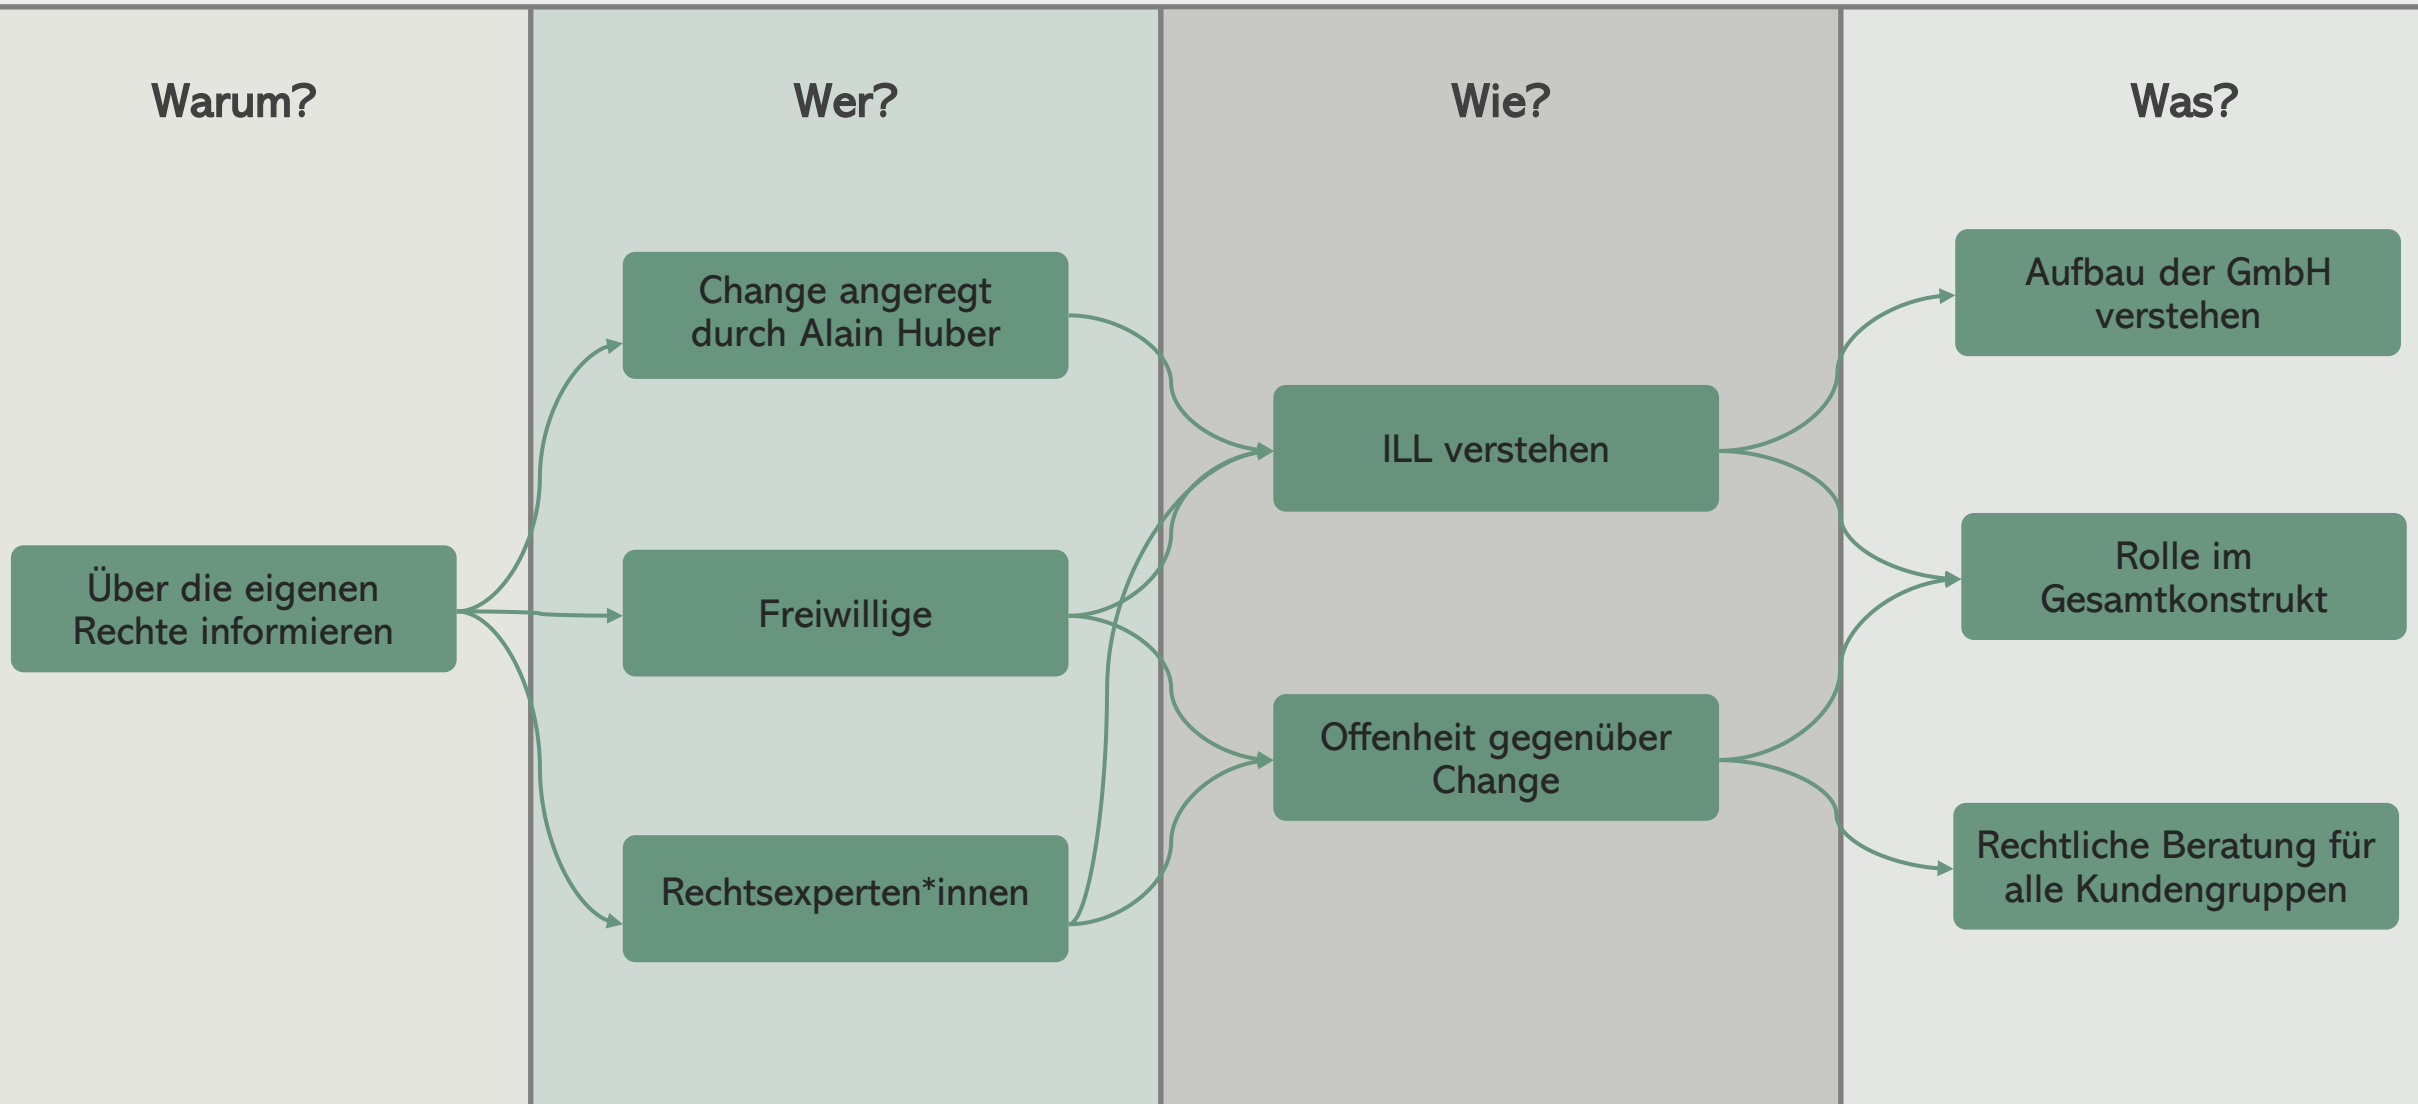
Warum?

Über die eigenen Rechte informieren

Wer?

Change angeregt durch Alain Huber

Freiwillige

Rechtsexperten*innen

Wie?

ILL verstehen

Offenheit gegenüber Change

Was?

Aufbau der GmbH verstehen

Rolle im Gesamtkonstrukt

Rechtliche Beratung für alle Kundengruppen